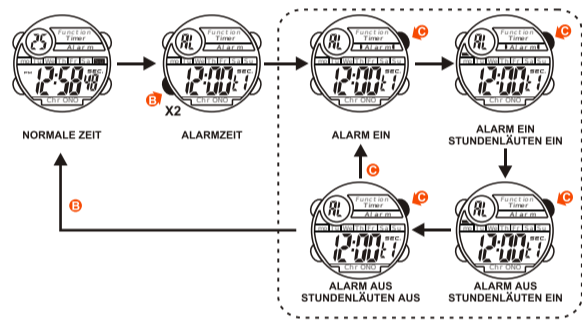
Function Timer Alarm 25 12:58 48 SEC Chr ONO

B X2

Function Timer Alarm AL 12:00 SEC Chr ONO

NORMALE ZEIT

ALARMZEIT

C

Function Timer Alarm AL 12:00 SEC Chr ONO

ALARM EIN

C

Function Timer Alarm AL 12:00 SEC Chr ONO

ALARM EIN STUNDENLÄUTEN EIN

C

B

C

Function Timer Alarm AL 12:00 SEC Chr ONO

ALARM AUS STUNDENLÄUTEN AUS

C

Function Timer Alarm AL 12:00 SEC Chr ONO

ALARM AUS STUNDENLÄUTEN EIN